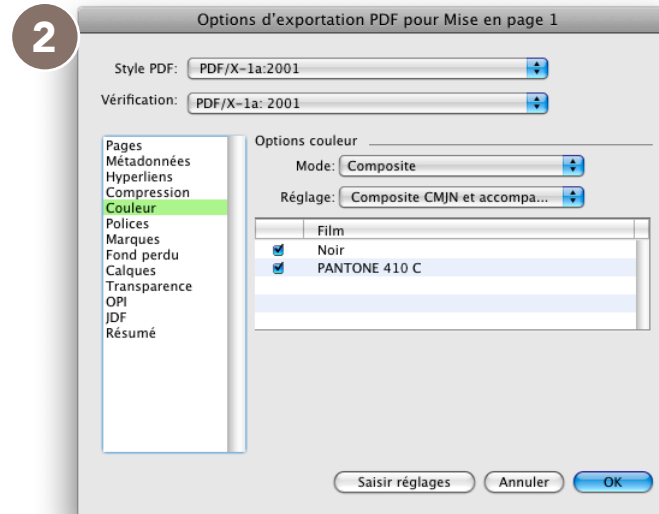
2

Options d'exportation PDF pour Mise en page 1

Style PDF: PDF/X-1a:2001

Vérification: PDF/X-1a: 2001

Pages
Métadonnées
Hyperliens
Compression
Couleur
Polices
Marques
Fond perdu
Calques
Transparence
OPI
JDF
Résumé

Options couleur

Mode: Composite

Réglage: Composite CMJN et accompa...

| | Film |
|---|---|
| ☑ | Noir |
| ☑ | PANTONE 410 C |

Saisir réglages

Annuler

OK